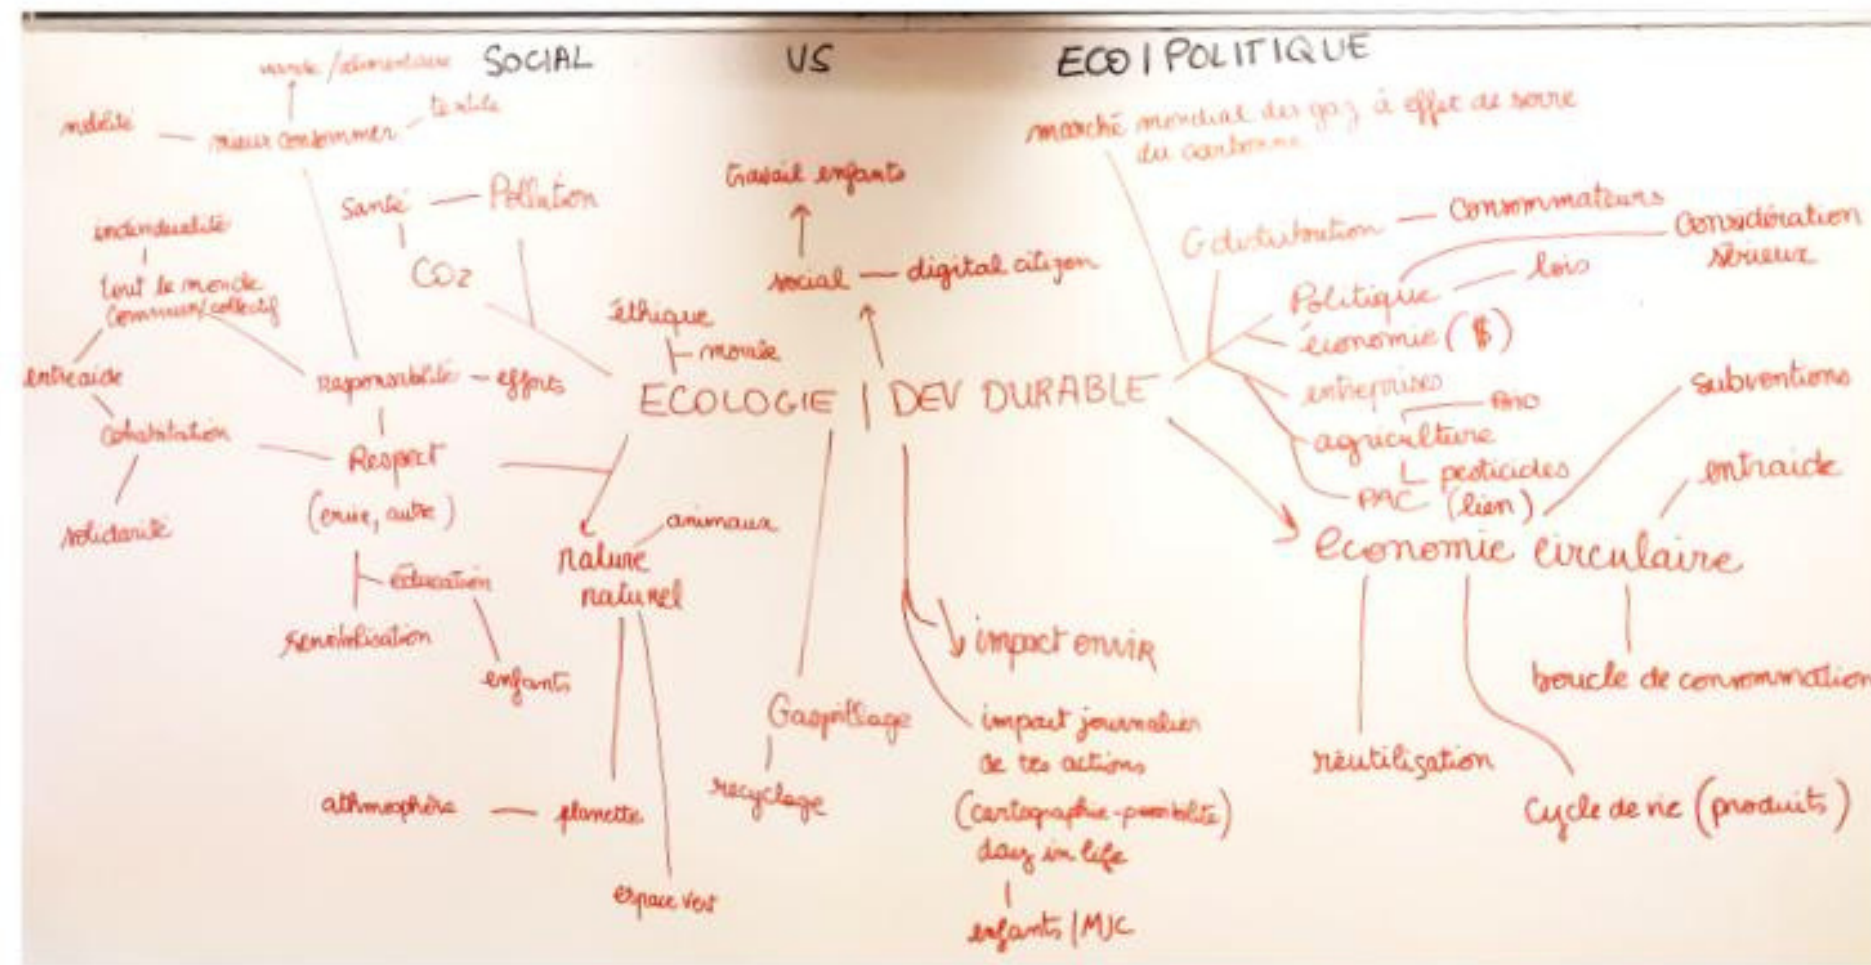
SOCIAL VS ECO | POLITIQUE

mode / alimentaire
mobilité — mieux consommer — textile

individualité
tout le monde commun/collectif
entraide
cohabitation
solidarité

Santé — Pollution
CO2

Responsabilité — efforts
Respect (envie, autre)
éducation
sensibilisation
enfants

éthique
morale

travail enfants
social — digital citizen

ECOLOGIE | DEV DURABLE

nature naturel
animaux
athmosphère — planette
espace vert

Gaspillage
recyclage

impact envir
impact journalier de tes actions (cartographie-possibilité)
day in life
enfants | MJC

marché mondial des gaz à effet de serre du carbonne

distribution — Consommateurs
Politique — lois
Considération sérieuse
économie ($)
entreprises
agriculture — Bio
PAC
pesticides (lien)
subventions
entraide

économie circulaire
réutilisation
boucle de consommation
Cycle de vie (produits)